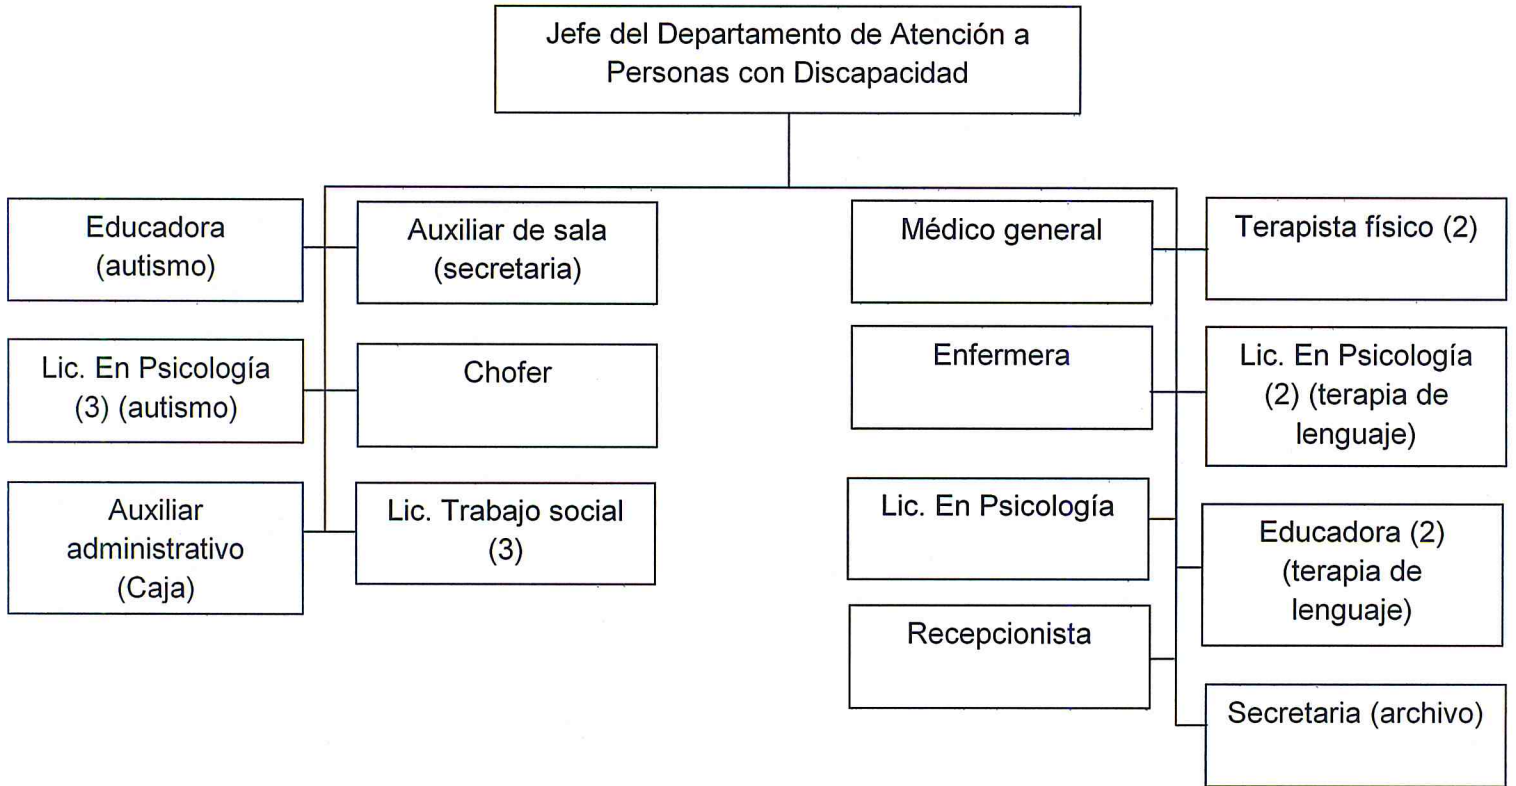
Jefe del Departamento de Atención a Personas con Discapacidad

Educadora (autismo)

Auxiliar de sala (secretaria)

Lic. En Psicología (3) (autismo)

Chofer

Auxiliar administrativo (Caja)

Lic. Trabajo social (3)

Médico general

Terapista físico (2)

Enfermera

Lic. En Psicología (2) (terapia de lenguaje)

Lic. En Psicología

Educadora (2) (terapia de lenguaje)

Recepcionista

Secretaria (archivo)